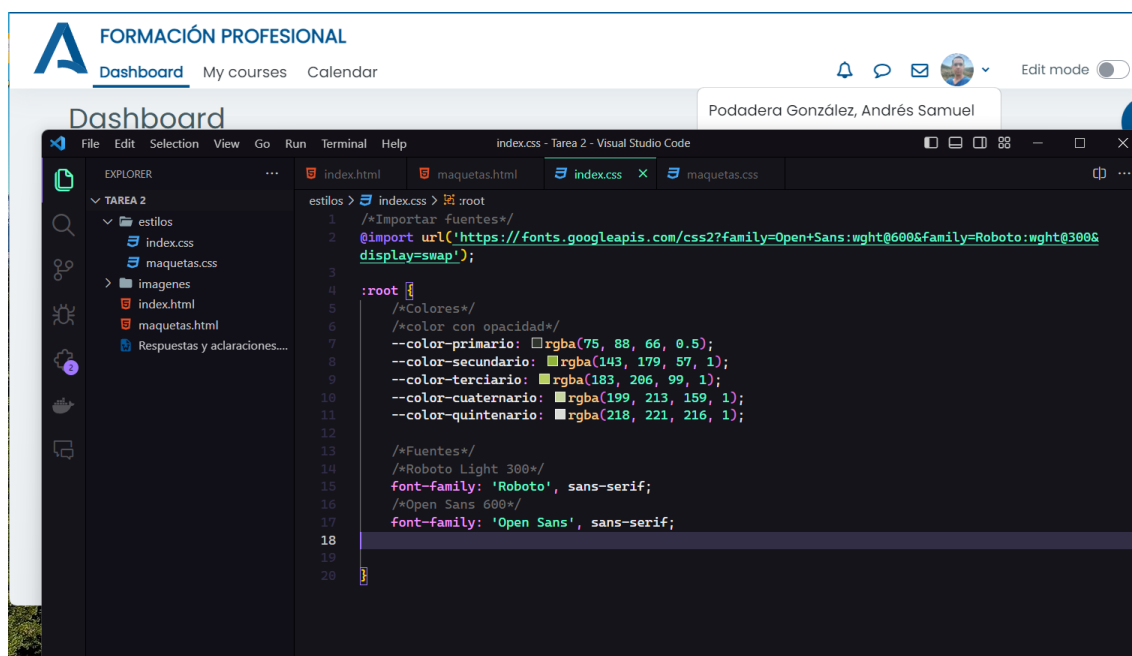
FORMACIÓN PROFESIONAL
Dashboard My courses Calendar
Edit mode
Dashboard
Podadera González, Andrés Samuel

File Edit Selection View Go Run Terminal Help index.css - Tarea 2 - Visual Studio Code

EXPLORER ...
TAREA 2
estilos
index.css
maquetas.css
imagenes
index.html
maquetas.html
Respuestas y aclaraciones....

index.html maquetas.html index.css maquetas.css

estilos > index.css > :root

1 /*Importar fuentes*/
2 @import url('https://fonts.googleapis.com/css2?family=Open+Sans:wght@600&family=Roboto:wght@300&display=swap');
3
4 :root {
5 /*Colores*/
6 /*color con opacidad*/
7 --color-primario: rgba(75, 88, 66, 0.5);
8 --color-secundario: rgba(143, 179, 57, 1);
9 --color-terciario: rgba(183, 206, 99, 1);
10 --color-cuaternario: rgba(199, 213, 159, 1);
11 --color-quintenario: rgba(218, 221, 216, 1);
12
13 /*Fuentes*/
14 /*Roboto Light 300*/
15 font-family: 'Roboto', sans-serif;
16 /*Open Sans 600*/
17 font-family: 'Open Sans', sans-serif;
18
19
20 }